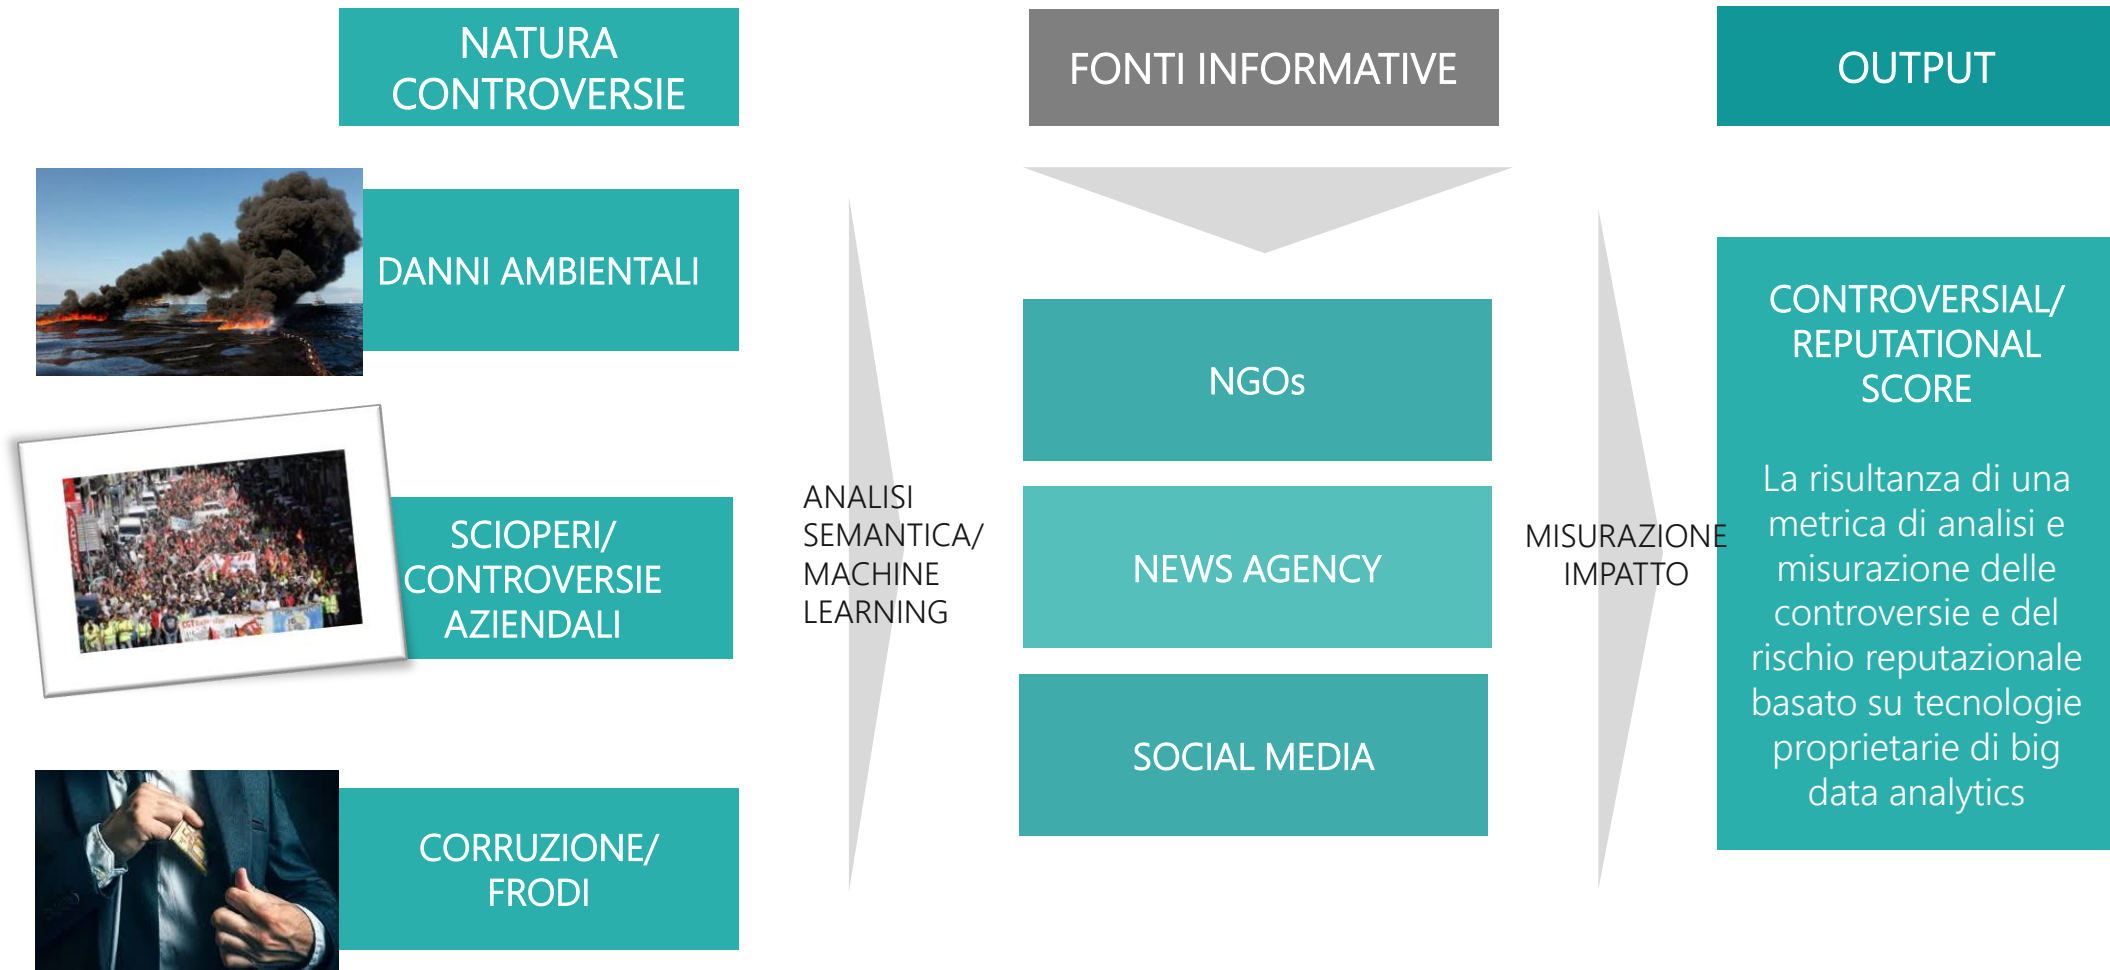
NATURA CONTROVERSIE

FONTI INFORMATIVE

OUTPUT

DANNI AMBIENTALI

SCIOPERI/ CONTROVERSIE AZIENDALI

CORRUZIONE/ FRODI

ANALISI SEMANTICA/ MACHINE LEARNING

NGOs

NEWS AGENCY

SOCIAL MEDIA

MISURAZIONE IMPATTO

CONTROVERSIAL/ REPUTATIONAL SCORE

La risultanza di una metrica di analisi e misurazione delle controversie e del rischio reputazionale basato su tecnologie proprietarie di big data analytics